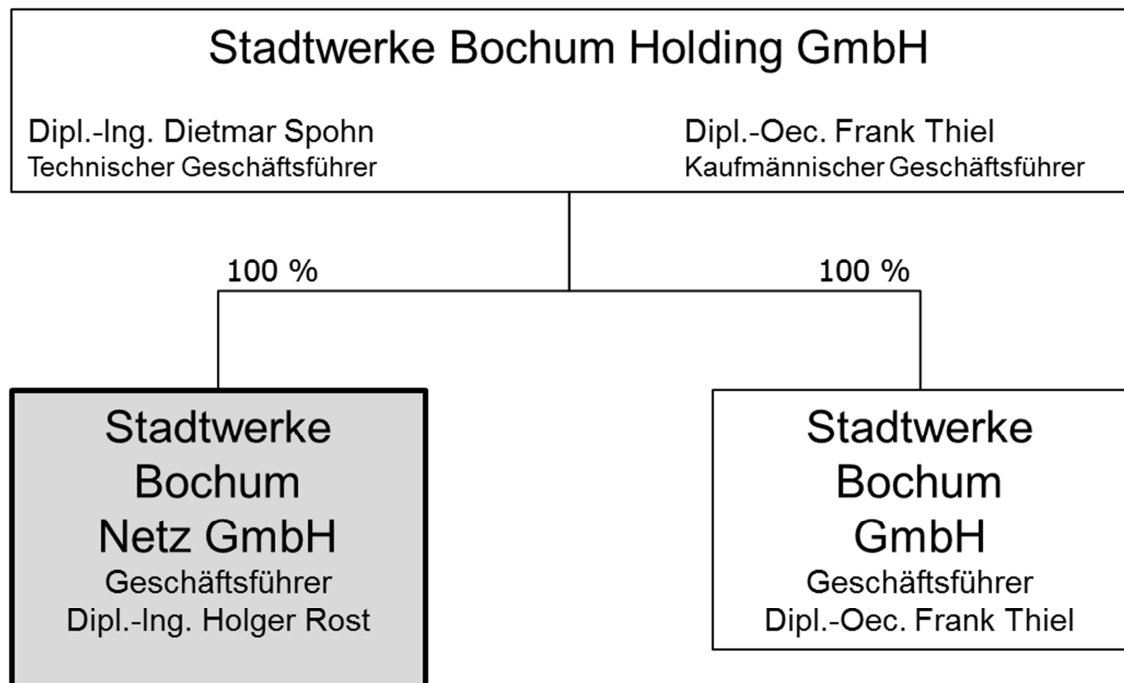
Stadtwerke Bochum Holding GmbH

Dipl.-Ing. Dietmar Spohn
Technischer Geschäftsführer

Dipl.-Oec. Frank Thiel
Kaufmännischer Geschäftsführer

100 %

100 %

Stadtwerke
Bochum
Netz GmbH
Geschäftsführer
Dipl.-Ing. Holger Rost

Stadtwerke
Bochum
GmbH
Geschäftsführer
Dipl.-Oec. Frank Thiel